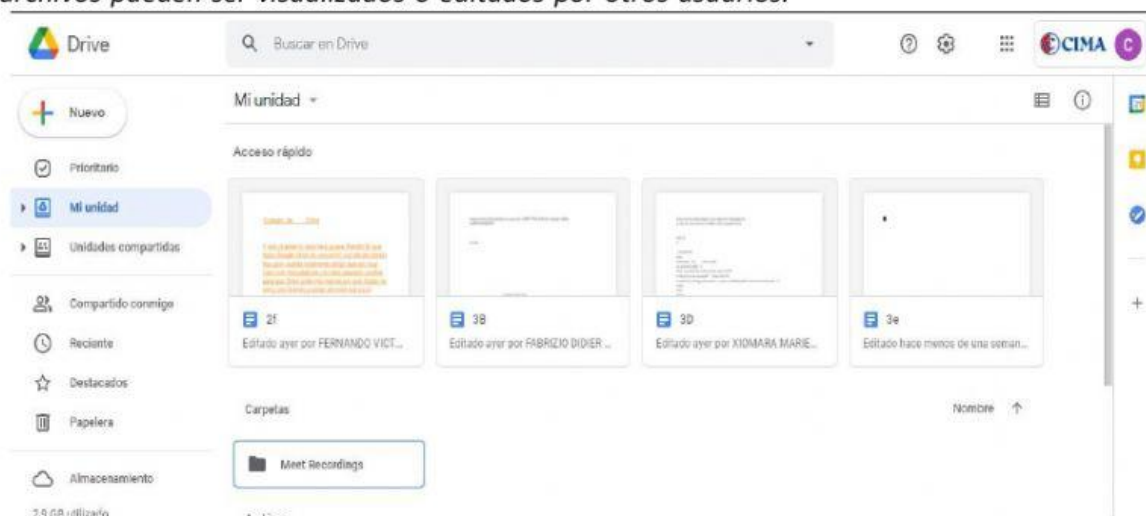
archivos pueden ser visualizados o editados por otros usuarios.

Drive

Buscar en Drive

CIMA C

Nuevo

Prioritario

Mi unidad

Unidades compartidas

Compartido conmigo

Reciente

Destacados

Papelera

Almacenamiento

2,9 GB utilizado

Mi unidad

Acceso rápido

2f
Editado ayer por FERNANDO VICT...

3B
Editado ayer por FABRIZIO DIDIER ...

3D
Editado ayer por XIOMARA MARIE...

3e
Editado hace menos de una seman...

Carpetas

Nombre ↑

Meet Recordings

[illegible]